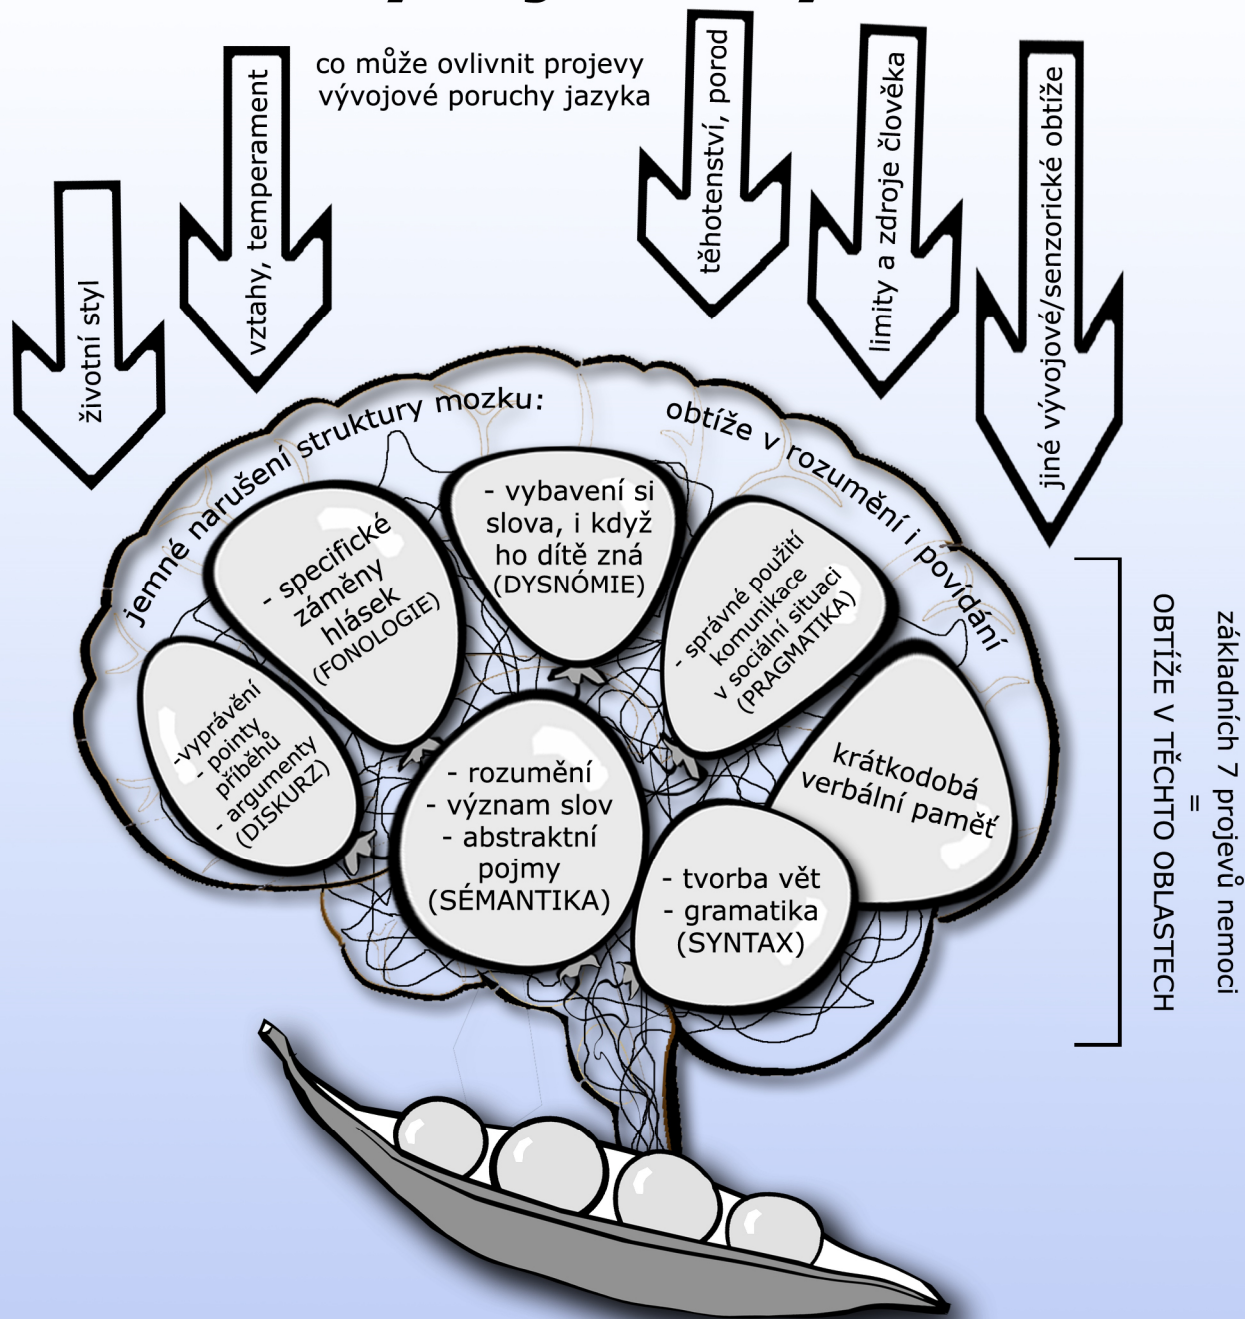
co může ovlivnit projevy vývojové poruchy jazyka

životní styl

vztahy, temperament

těhotenství, porod

limity a zdroje člověka

jiné vývojové/senzorické obtíže

jemné narušení struktury mozku:

obtíže v rozumění i povídání

- specifické záměny hlásek (FONOLOGIE)

- vybavení si slova, i když ho dítě zná (DYSNÓMIE)

- správné použití komunikace v sociální situaci (PRAGMATIKA)

-vyprávění - pointy příběhů - argumenty (DISKURZ)

- rozumění - význam slov - abstraktní pojmy (SÉMANTIKA)

krátkodobá verbální paměť

- tvorba vět - gramatika (SYNTAX)

základních 7 projevů nemoci = OBTÍŽE V TĚCHTO OBLASTECH